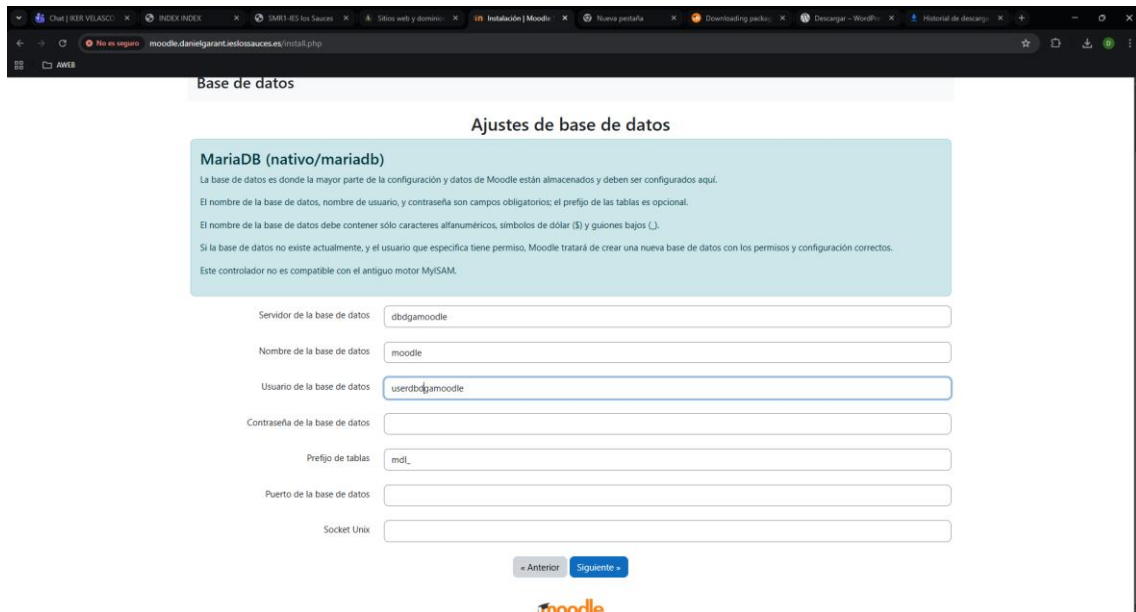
Chat | IKER VELASCO × INDEX INDEX × SMR1-IES los Sauces × Sitios web y dominio × Instalación | Moodle × Nueva pestaña × Downloading packa × Descargar – WordPr × Historial de descarga ×

No es seguro moodle.danielgarant.ieslossauces.es/install.php

AWEB

Base de datos

Ajustes de base de datos

MariaDB (nativo/mariadb)

La base de datos es donde la mayor parte de la configuración y datos de Moodle están almacenados y deben ser configurados aquí.

El nombre de la base de datos, nombre de usuario, y contraseña son campos obligatorios; el prefijo de las tablas es opcional.

El nombre de la base de datos debe contener sólo caracteres alfanuméricos, símbolos de dólar ($) y guiones bajos (_).

Si la base de datos no existe actualmente, y el usuario que especifica tiene permiso, Moodle tratará de crear una nueva base de datos con los permisos y configuración correctos.

Este controlador no es compatible con el antiguo motor MyISAM.

Servidor de la base de datos dbdgamoodle

Nombre de la base de datos moodle

Usuario de la base de datos userdbdgamoodle

Contraseña de la base de datos

Prefijo de tablas mdl_

Puerto de la base de datos

Socket Unix

« Anterior Siguiente »

moodle